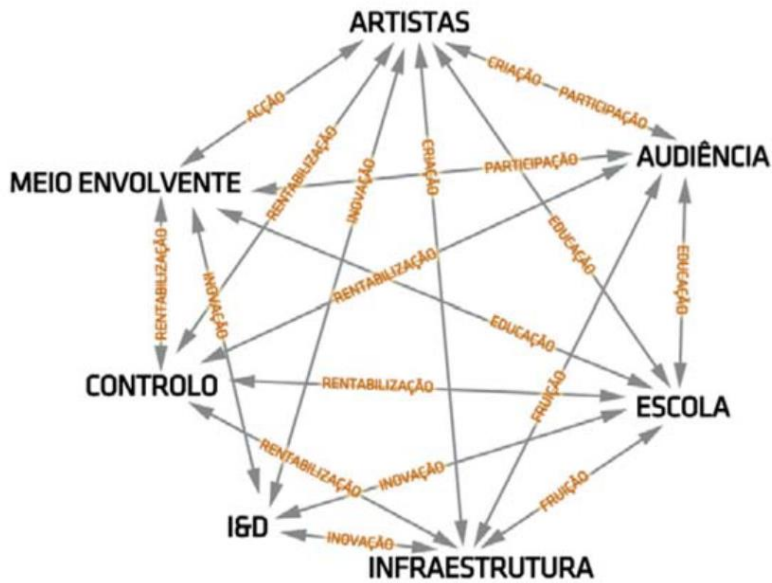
ARTISTAS
ACÇÃO
CRIAÇÃO
PARTICIPAÇÃO
RENTABILIZAÇÃO
INOVAÇÃO
CRIAÇÃO
MEIO ENVOLVENTE
PARTICIPAÇÃO
AUDIÊNCIA
EDUCAÇÃO
RENTABILIZAÇÃO
INOVAÇÃO
RENTABILIZAÇÃO
EDUCAÇÃO
EDUCAÇÃO
CONTROLO
RENTABILIZAÇÃO
FRUIÇÃO
ESCOLA
RENTABILIZAÇÃO
INOVAÇÃO
FRUIÇÃO
I&D
INOVAÇÃO
INFRAESTRUTURA